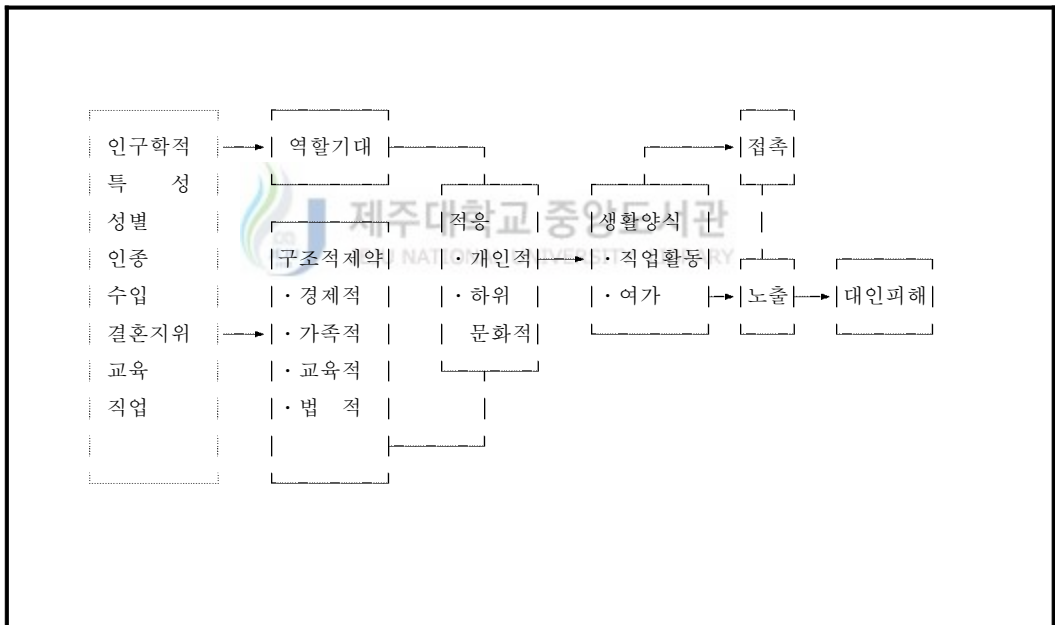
인구학적 특 성
성별
인종
수입
결혼지위
교육
직업

역할기대

구조적제약
· 경제적
· 가족적
· 교육적
· 법 적

적응
· 개인적
· 하위 문화적

생활양식
· 직업활동
· 여가

접촉

노출

대인피해

제주대학교 중앙도서관
JEJU NATIONAL UNIVERSITY LIBRARY